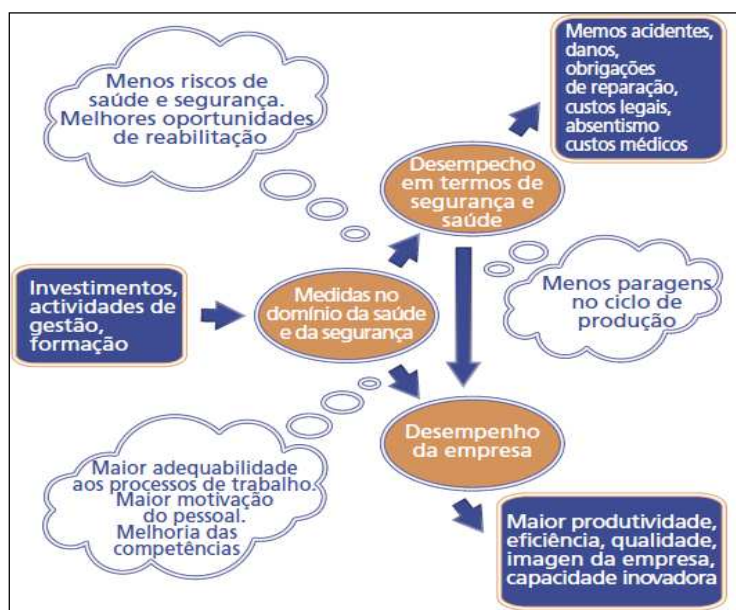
Menos riscos de saúde e segurança. Melhores oportunidades de reabilitação

Memos acidentes, danos, obrigações de reparação, custos legais, absentismo custos médicos

Desempecho em termos de segurança e saúde

Investimentos, actividades de gestão, formação

Medidas no domínio da saúde e da segurança

Menos paragens no ciclo de produção

Desempenho da empresa

Maior adequabilidade aos processos de trabalho. Maior motivação do pessoal. Melhoria das competências

Maior produtividade, eficiência, qualidade, imagen da empresa, capacidade inovadora